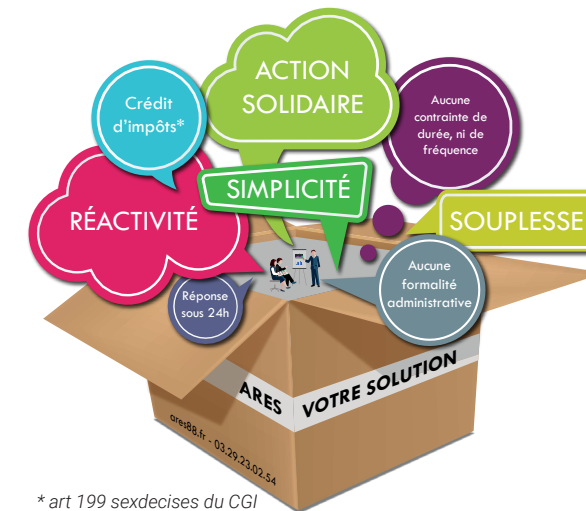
Crédit d'impôts*

ACTION SOLIDAIRE

Aucune contrainte de durée, ni de fréquence

RÉACTIVITÉ

SIMPLICITÉ

SOUPLESSE

Réponse sous 24h

Aucune formalité administrative

ARES

VOTRE SOLUTION

ares88.fr - 03.29.23.02.54

* art 199 sexdecises du CGI